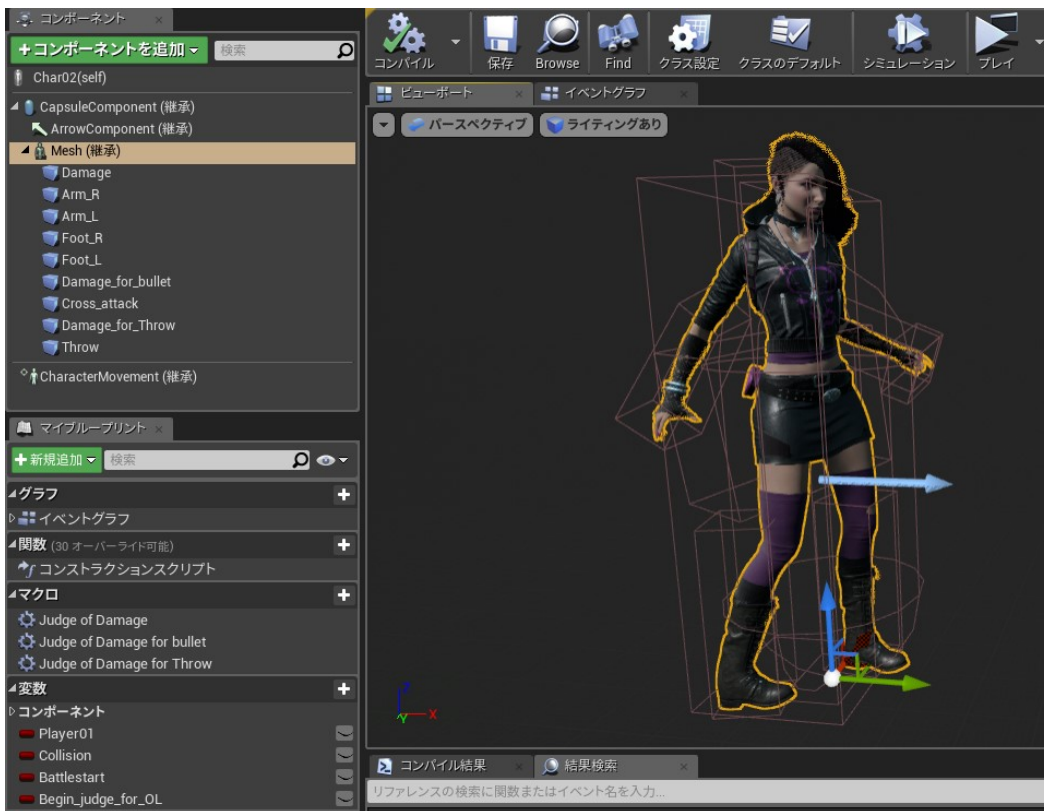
コンポーネント ×
+コンポーネントを追加 ▾ 検索
Char02(self)
CapsuleComponent (継承)
ArrowComponent (継承)
Mesh (継承)
Damage
Arm_R
Arm_L
Foot_R
Foot_L
Damage_for_bullet
Cross_attack
Damage_for_Throw
Throw
CharacterMovement (継承)

マイブループリント ×
+新規追加 ▾ 検索
グラフ +
イベントグラフ
関数 (30 オーバーライド可能) +
コンストラクションスクリプト
マクロ +
Judge of Damage
Judge of Damage for bullet
Judge of Damage for Throw
変数 +
コンポーネント
Player01
Collision
Battlestart
Begin_judge_for_OL

コンパイル 保存 Browse Find クラス設定 クラスのデフォルト シミュレーション プレイ

ビューポート × イベントグラフ ×
パースペクティブ ライティングあり

コンパイル結果 × 結果検索 ×
リファレンスの検索に関数またはイベント名を入力...